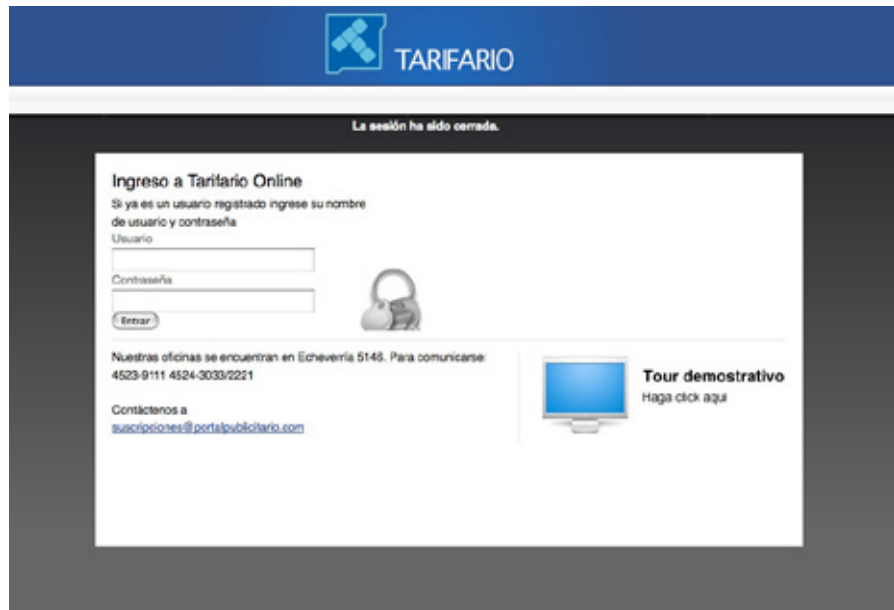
TARIFARIO

La sesión ha sido cerrada.

Ingreso a Tarifario Online

Si ya es un usuario registrado ingrese su nombre de usuario y contraseña

Usuario

Contraseña

Entrar

Nuestras oficinas se encuentran en Echeverría 5146. Para comunicarse: 4523-9111 4524-3033/2221

Contáctenos a suscripciones@portalpublicitario.com

Tour demostrativo

Haga click aquí